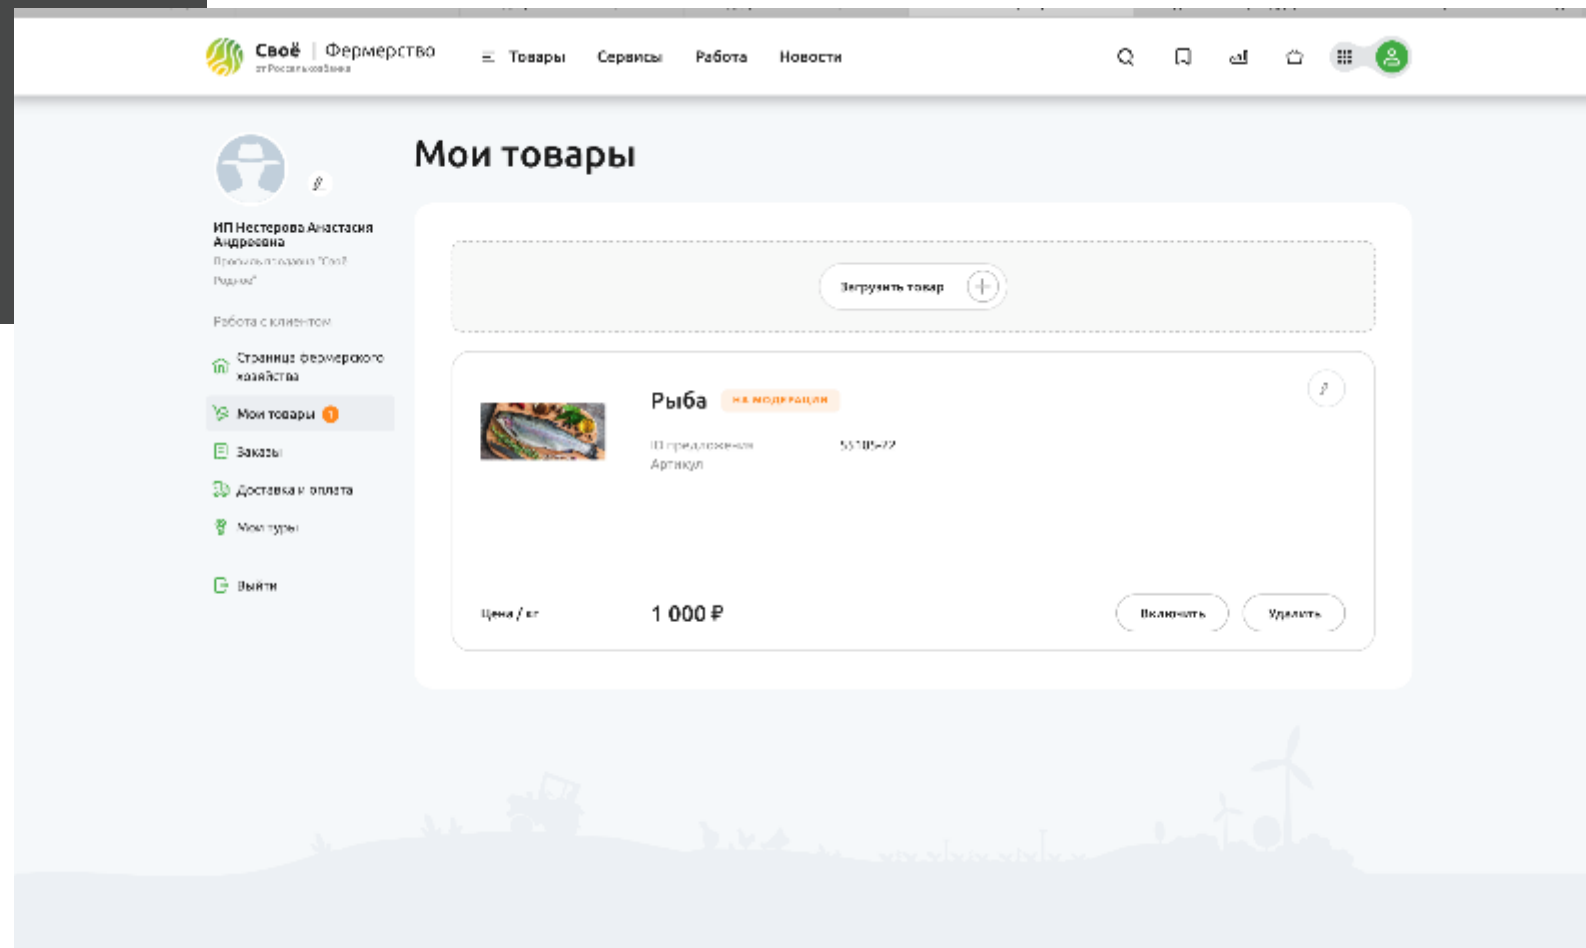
Своё | Фермерство
от Россельхозбанка

Товары Сервисы Работа Новости

ИП Нестерова Анастасия Андреевна
Продукты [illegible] "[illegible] Родина"

Работа с клиентом

Страница фермерского хозяйства

Мои товары 1

Заказы

Доставка и оплата

Мои туры

Выйти

Мои товары

Загрузить товар

Рыба На модерации

ID предложения 55185-72
Артикул

Цена / кг 1 000 ₽

Включить Удалить